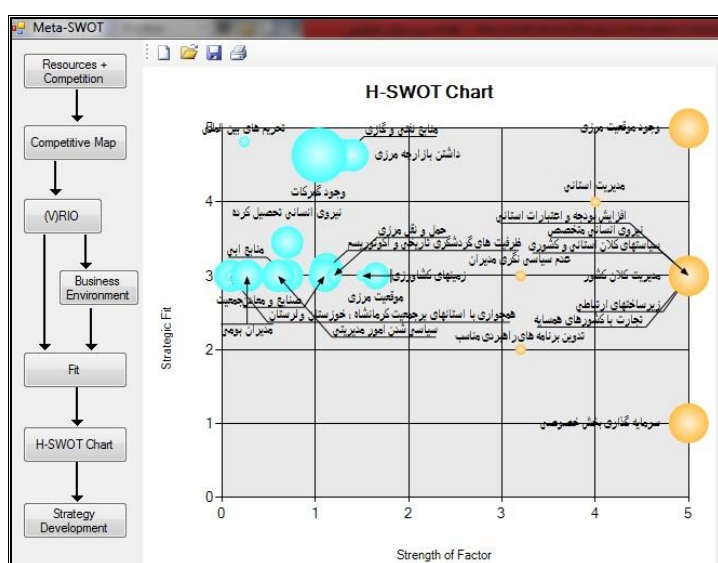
Meta-SWOT

Resources + Competition

Competitive Map

(V)RIO

Business Environment

Fit

H-SWOT Chart

Strategy Development

H-SWOT Chart

تحریم های بین المللی
منابع نفتی و گازی
داشتن بازارچه مرزی
وجود گمرکات
نیروی انسانی تحصیل کرده
منابع آبی
حمل و نقل مرزی
ظرفیت های گردشگری تاریخی و اکوتوریسم
عدم سیاسی نگری مدیران
زمینهای کشاورزی
موقعیت مرزی
صنایع و معادن
همجواری با استانهای برجسته کرمانشاه ، خوزستان و لرستان
مدیران بومی
سیاسی شدن امور مدیریتی
وجود موقعیت مرزی
مدیریت استانی
افزایش بودجه و اعتبارات استانی
نیروی انسانی متخصص
سیاستهای کلان استانی و کشوری
مدیریت کلان کشور
زیرساختهای ارتباطی
تجارت با کشورهای همسایه
تدوین برنامه های راهبردی مناسب
سرمایه گذاری بخش خصوصی

Strategic Fit

0
1
2
3
4

0
1
2
3
4
5

Strength of Factor